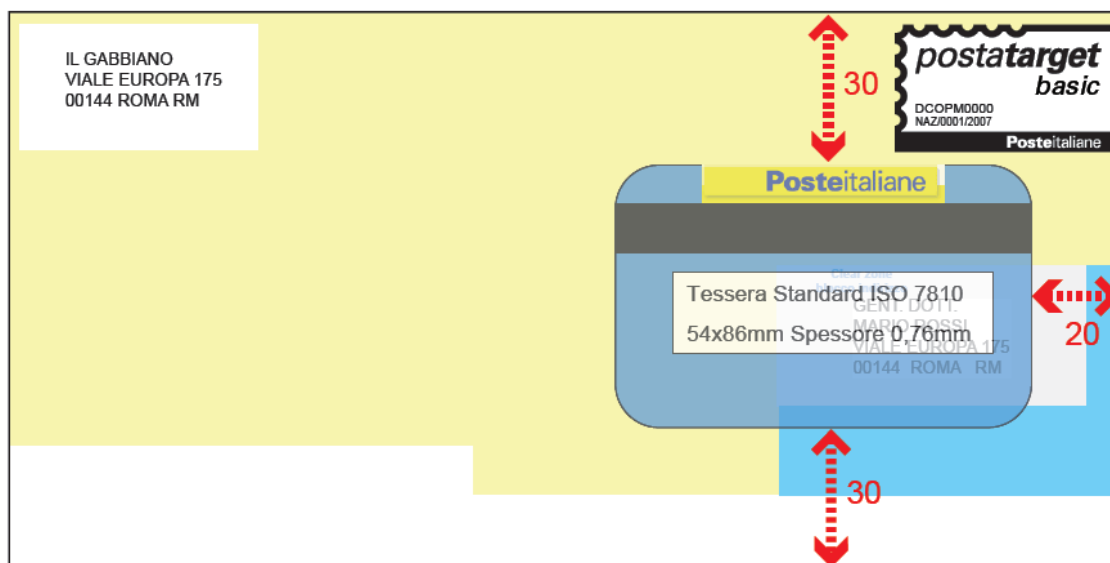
IL GABBIANO
VIALE EUROPA 175
00144 ROMA RM

30

postatarget
basic
DCOPM0000
NAZ/0001/2007
Posteitaliane

Posteitaliane

Clear zone
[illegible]

Tessera Standard ISO 7810
54x86mm Spessore 0,76mm

GENT. DOTT.
MARIO ROSSI
VIALE EUROPA 175
00144 ROMA RM

20

30